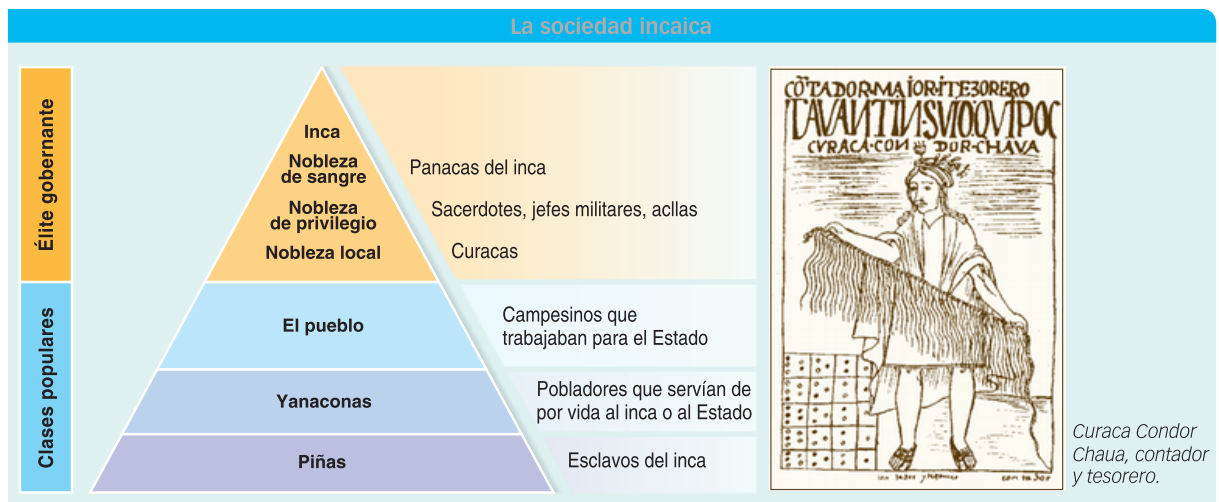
La sociedad incaica

Élite gobernante

Clases populares

Inca

Nobleza de sangre

Panacas del inca

Nobleza de privilegio

Sacerdotes, jefes militares, acllas

Nobleza local

Curacas

El pueblo

Campesinos que trabajaban para el Estado

Yanaconas

Pobladores que servían de por vida al inca o al Estado

Piñas

Esclavos del inca

CŌTADOR MAIOR I TEZORERO
TAVANTINSUIOQVIPOC
CVRACA · CON DOR · CHAVA

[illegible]

Curaca Condor Chaua, contador y tesorero.